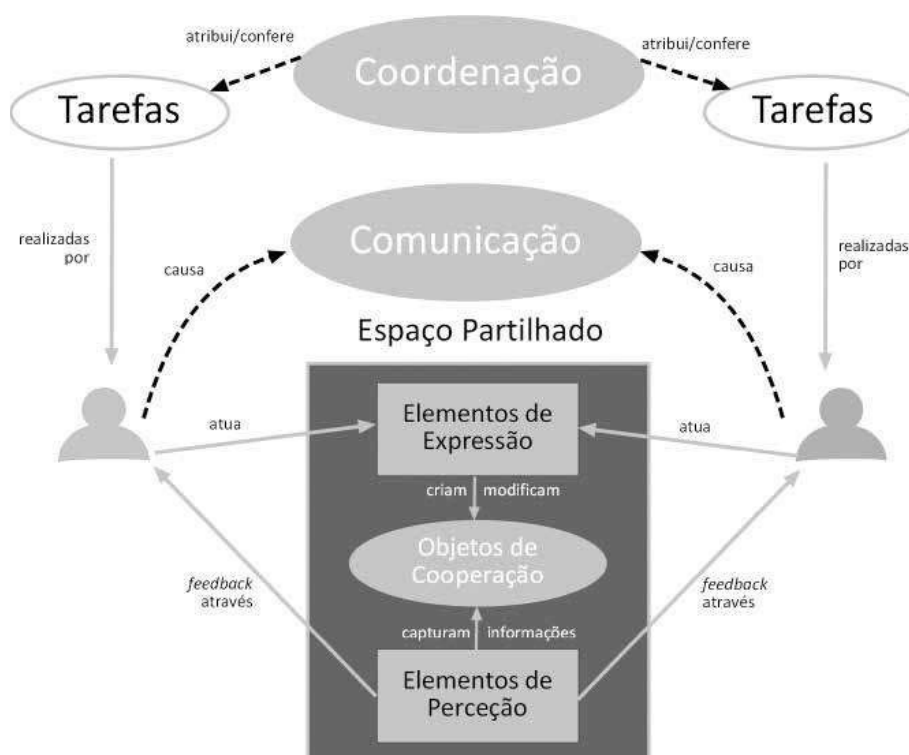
atribui/confere

Coordenação

atribui/confere

Tarefas

Tarefas

realizadas por

Comunicação

causa

causa

realizadas por

Espaço Partilhado

atua

Elementos de Expressão

atua

criam | modificam

Objetos de Cooperação

*feedback* através

*feedback* através

capturam | informações

Elementos de Perceção